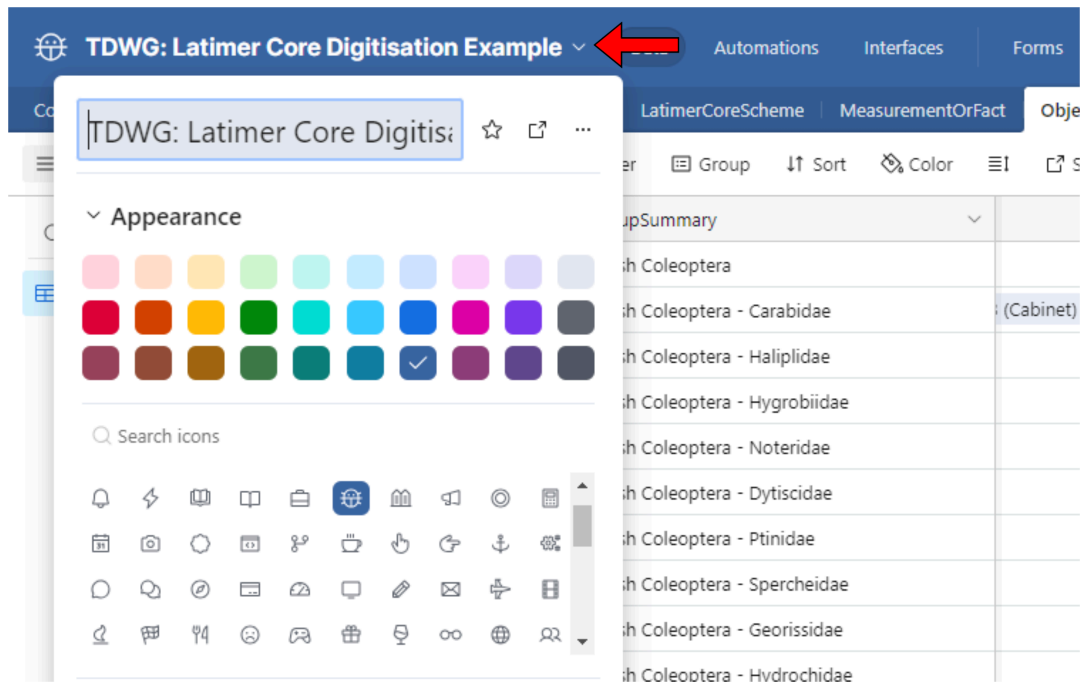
TDWG: Latimer Core Digitisation Example

Automations Interfaces Forms

Co

LatimerCoreScheme MeasurementOrFact Obje

TDWG: Latimer Core Digitisa

Appearance

Search icons

er Group Sort Color

upSummary

sh Coleoptera

sh Coleoptera - Carabidae

(Cabinet)

sh Coleoptera - Haliplidae

sh Coleoptera - Hygrobiidae

sh Coleoptera - Noteridae

sh Coleoptera - Dytiscidae

sh Coleoptera - Ptinidae

sh Coleoptera - Spercheidae

sh Coleoptera - Georissidae

sh Coleoptera - Hydrochidae